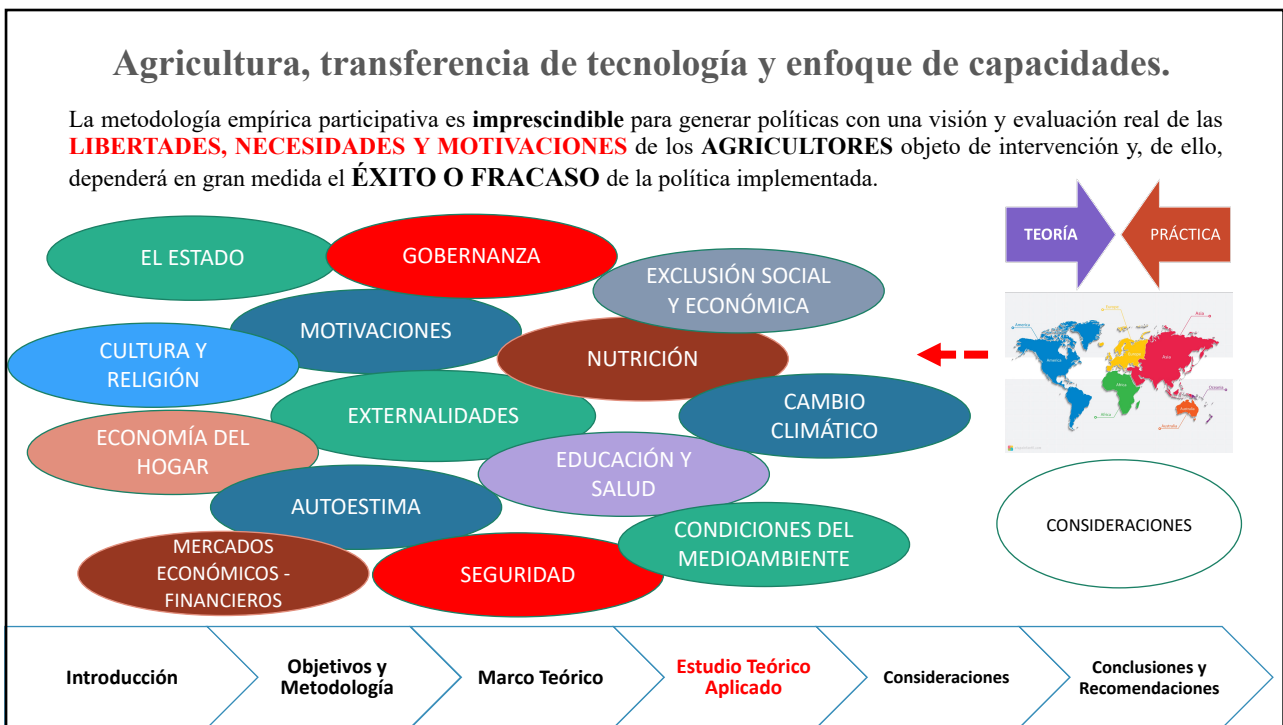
Agricultura, transferencia de tecnología y enfoque de capacidades.

La metodología empírica participativa es **imprescindible** para generar políticas con una visión y evaluación real de las **LIBERTADES, NECESIDADES Y MOTIVACIONES** de los **AGRICULTORES** objeto de intervención y, de ello, dependerá en gran medida el **ÉXITO O FRACASO** de la política implementada.

TEORÍA

PRÁCTICA

EL ESTADO

GOBERNANZA

EXCLUSIÓN SOCIAL Y ECONÓMICA

MOTIVACIONES

CULTURA Y RELIGIÓN

NUTRICIÓN

EXTERNALIDADES

CAMBIO CLIMÁTICO

ECONOMÍA DEL HOGAR

EDUCACIÓN Y SALUD

AUTOESTIMA

CONDICIONES DEL MEDIOAMBIENTE

MERCADOS ECONÓMICOS - FINANCIEROS

SEGURIDAD

CONSIDERACIONES

Introducción

Objetivos y Metodología

Marco Teórico

Estudio Teórico Aplicado

Consideraciones

Conclusiones y Recomendaciones